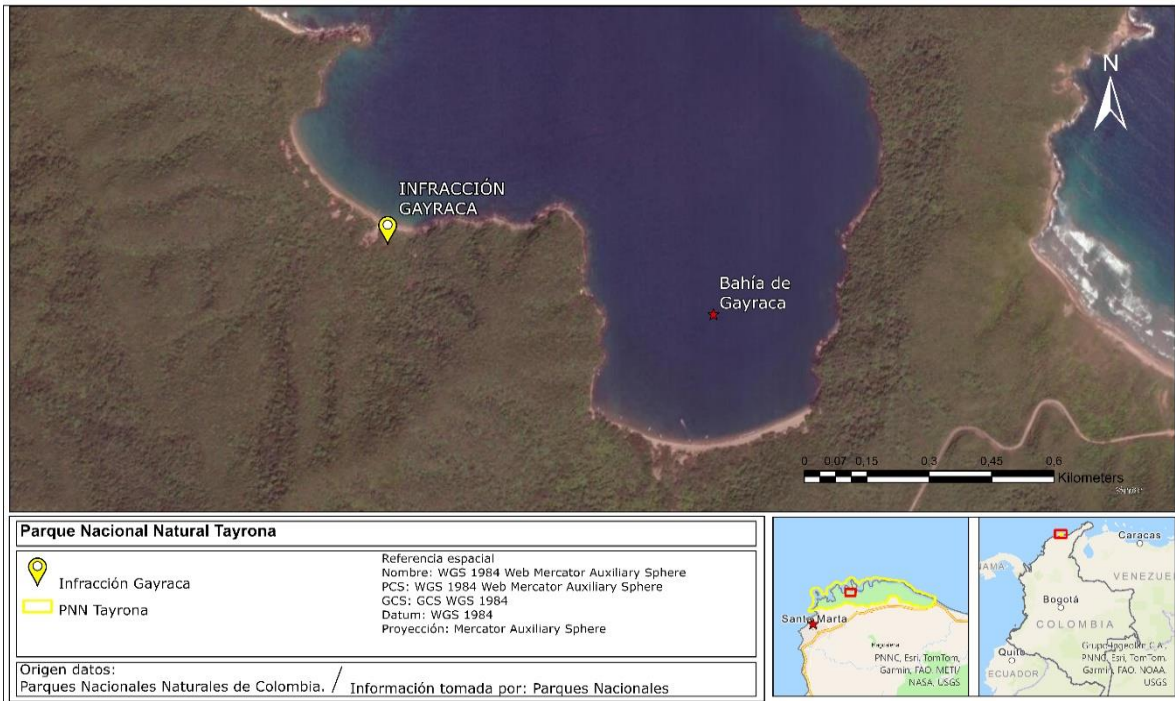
N

INFRACCIÓN GAYRACA

Bahía de Gayraca

0 0,07 0,15 0,3 0,45 0,6 Kilometers

Parque Nacional Natural Tayrona

Infracción Gayraca

PNN Tayrona

Referencia espacial
Nombre: WGS 1984 Web Mercator Auxiliary Sphere
PCS: WGS 1984 Web Mercator Auxiliary Sphere
GCS: GCS WGS 1984
Datum: WGS 1984
Proyección: Mercator Auxiliary Sphere

Origen datos:
Parques Nacionales Naturales de Colombia.

Información tomada por: Parques Nacionales

Santa Marta

PNNC, Esri, TomTom, Garmin, FAO, METI/ NASA, USGS

Caracas

VENEZUE

Bogotá

COLOMBIA

Quito

ECUADOR

Grupo Together C.A., PNNC, Esri, TomTom, Garmin, FAO, NOAA, USGS